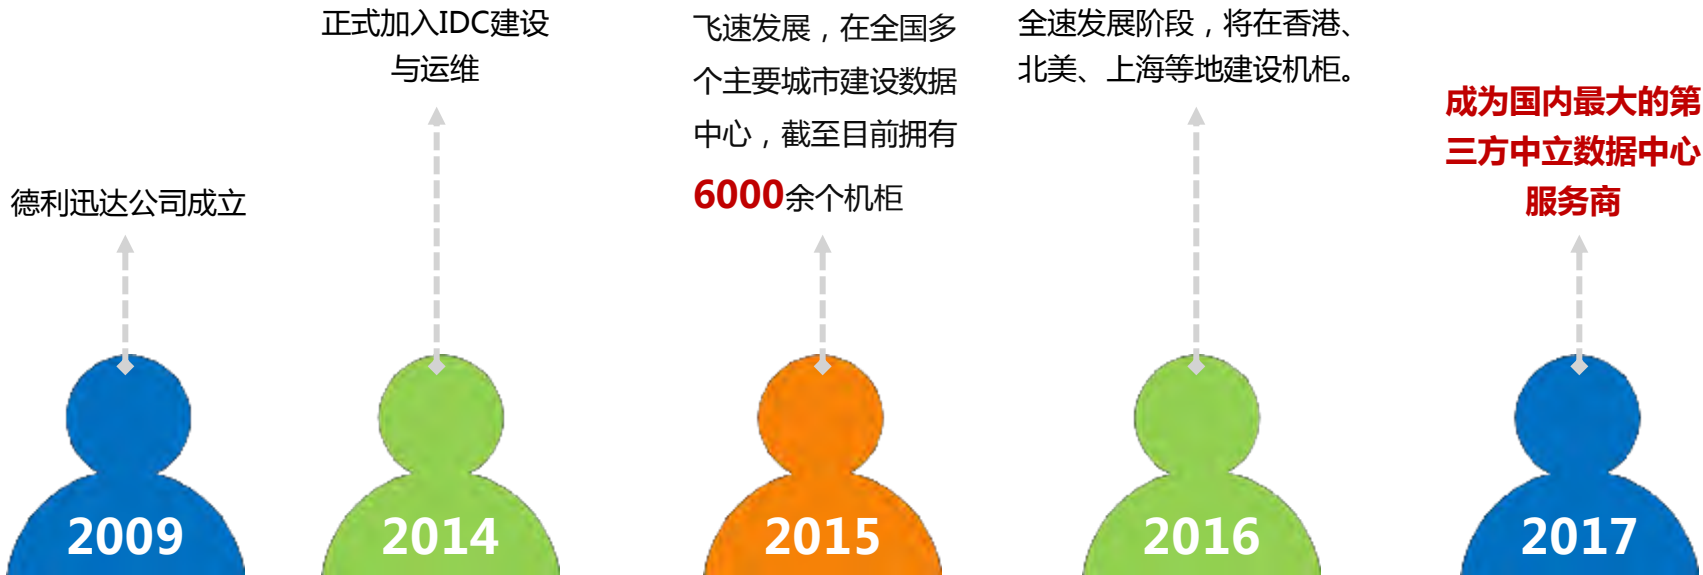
德利迅达公司成立

2009

正式加入IDC建设与运维

2014

飞速发展，在全国多个主要城市建设数据中心，截至目前拥有6000余个机柜

2015

全速发展阶段，将在香港、北美、上海等地建设机柜。

2016

成为国内最大的第三方中立数据中心服务商

2017